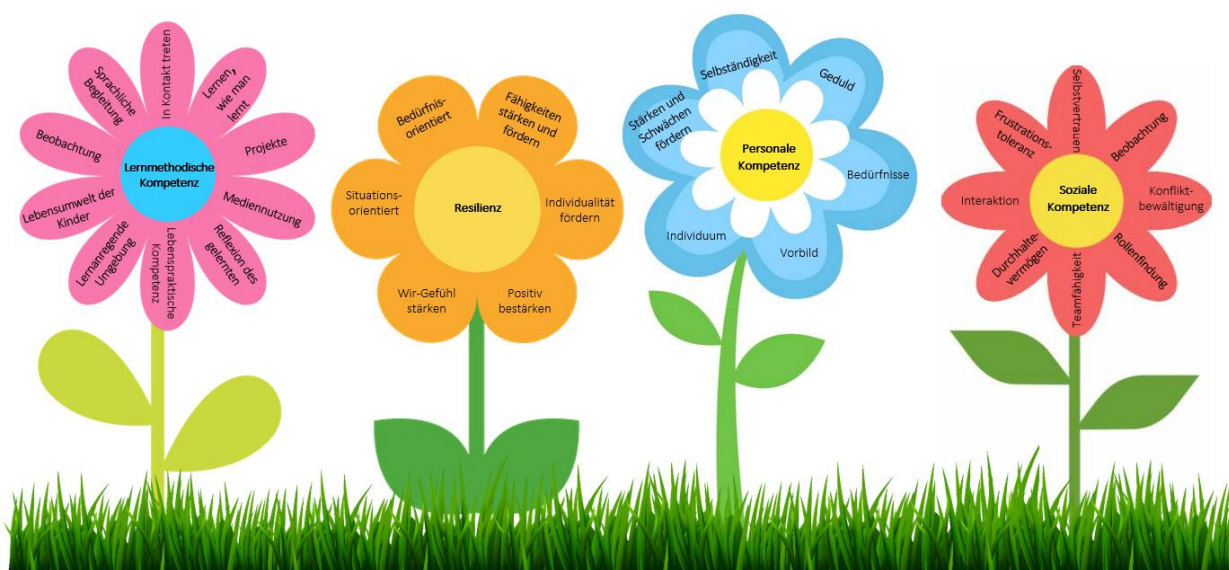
Lernmethodische Kompetenz

In Kontakt treten

Lernen, wie man lernt

Projekte

Mediennutzung

Reflexion des Gelernten

Lebenspraktische Kompetenz

Lernanregende Umgebung

Lebensumwelt der Kinder

Beobachtung

Sprachliche Begleitung

Resilienz

Bedürfnis-orientiert

Fähigkeiten stärken und fördern

Individualität fördern

Positiv bestärken

Wir-Gefühl stärken

Situations-orientiert

Personale Kompetenz

Selbständigkeit

Geduld

Bedürfnisse

Vorbild

Individuum

Stärken und Schwächen fördern

Soziale Kompetenz

Selbstvertrauen

Beobachtung

Konflikt-bewältigung

Rollenfindung

Teamfähigkeit

Durchhalte-vermögen

Interaktion

Frustrations-toleranz